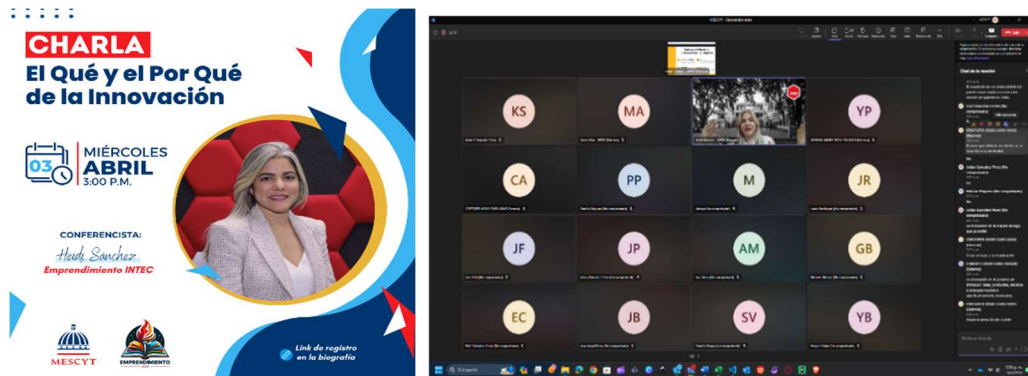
CHARLA
El Qué y el Por Qué de la Innovación

03
MIÉRCOLES
ABRIL
3:00 P.M.

CONFERENCISTA:
Heidi Sanchez
Emprendimiento INTEC

MESCYT
EMPRENDIMIENTO

Link de registro en la biografía

KS
MA
YP
CA
PP
M
JR
JF
JP
AM
GB
EC
JB
SV
YB

Chat de la reunión